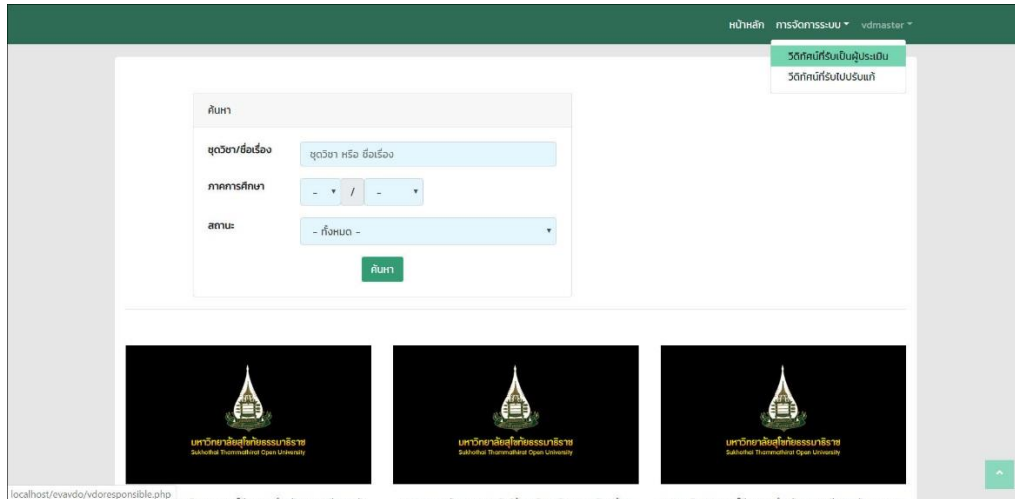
หน้าหลัก การจัดการระบบ ▾ vdmaster ▾

วีดิทัศน์ที่รับเป็นผู้ประเมิน
วีดิทัศน์ที่รับไปปรับแก้

ค้นหา

ชุดวิชา/ชื่อเรื่อง ชุดวิชา หรือ ชื่อเรื่อง

ภาคการศึกษา - / -

สถานะ - ทั้งหมด -

ค้นหา

มหาวิทยาลัยสุโขทัยธรรมาธิราช
Sukhothai Thammathirat Open University

มหาวิทยาลัยสุโขทัยธรรมาธิราช
Sukhothai Thammathirat Open University

มหาวิทยาลัยสุโขทัยธรรมาธิราช
Sukhothai Thammathirat Open University

localhost/evavdo/vdoresponsible.php